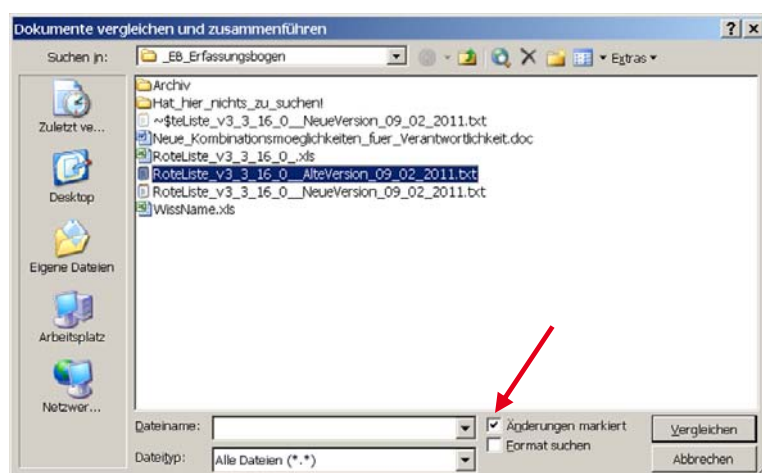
Dokumente vergleichen und zusammenführen
? ×
Suchen in: _EB_Erfassungsbogen
Extras
Zuletzt ve...
Desktop
Eigene Dateien
Arbeitsplatz
Netzwer...
Archiv
Hat_hier_nichts_zu_suchen!
~$teListe_v3_3_16_0__NeueVersion_09_02_2011.txt
Neue_Kombinationsmoeglichkeiten_fuer_Verantwortlichkeit.doc
RoteListe_v3_3_16_0_.xls
RoteListe_v3_3_16_0__AlteVersion_09_02_2011.txt
RoteListe_v3_3_16_0__NeueVersion_09_02_2011.txt
WissName.xls
Dateiname:
Dateityp: Alle Dateien (*.*)
Änderungen markiert
Format suchen
Vergleichen
Abbrechen